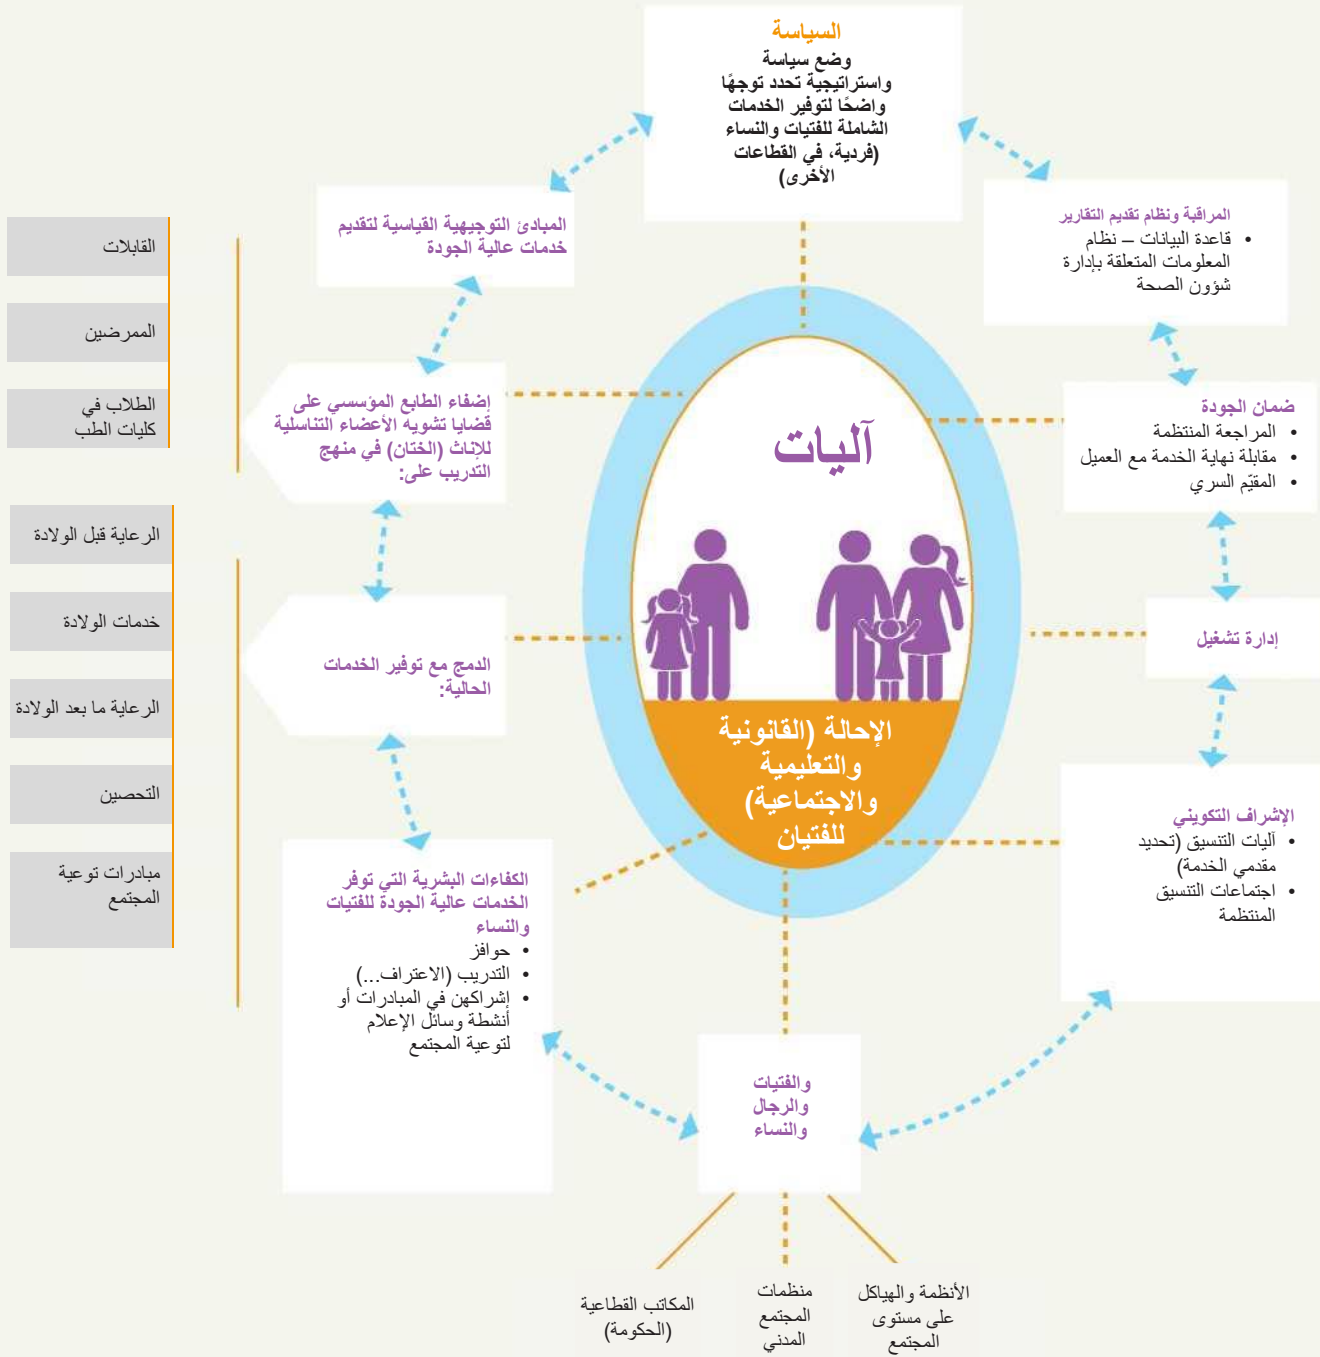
السياسة
وضع سياسة واستراتيجية تحدد توجهًا واضحًا لتوفير الخدمات الشاملة للفتيات والنساء (فردية، في القطاعات الأخرى)

المبادئ التوجيهية القياسية لتقديم خدمات عالية الجودة

المراقبة ونظام تقديم التقارير
• قاعدة البيانات – نظام المعلومات المتعلقة بإدارة شؤون الصحة

القابلات

المرضين

الطلاب في كليات الطب

إضفاء الطابع المؤسسي على قضايا تشويه الأعضاء التناسلية للإناث (الختان) في منهج التدريب على:

آليات

ضمان الجودة
• المراجعة المنتظمة
• مقابلة نهاية الخدمة مع العميل
• المقيّم السري

الرعاية قبل الولادة

خدمات الولادة

الرعاية ما بعد الولادة

التحصين

مبادرات توعية المجتمع

الدمج مع توفير الخدمات الحالية:

إدارة تشغيل

الإحالة (القانونية والتعليمية والاجتماعية) للفتيات

الإشراف التكويني
• آليات التنسيق (تحديد مقدمي الخدمة)
• اجتماعات التنسيق المنتظمة

الكفاءات البشرية التي توفر الخدمات عالية الجودة للفتيات والنساء
• حوافز
• التدريب (الاعتراف...)
• إشراكهن في المبادرات أو أنشطة وسائل الإعلام لتوعية المجتمع

والفتيات والرجال والنساء

المكاتب القطاعية (الحكومة)

منظمات المجتمع المدني

الأنظمة والهياكل على مستوى المجتمع